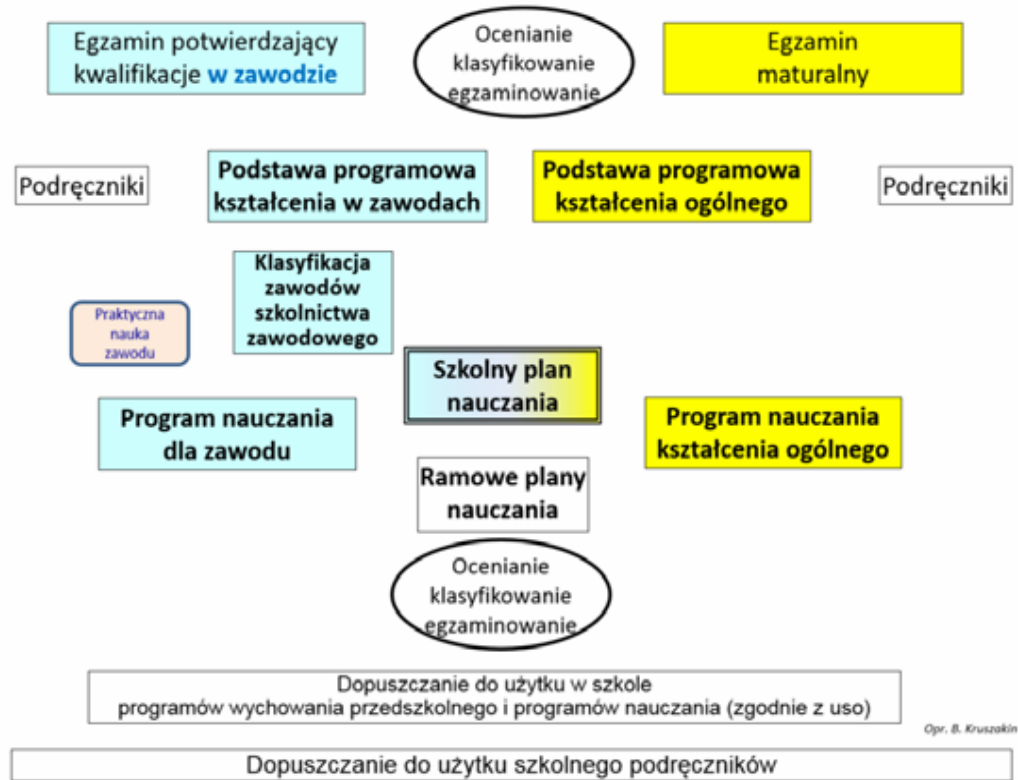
Egzamin potwierdzający kwalifikacje w zawodzie

Ocenianie klasyfikowanie egzaminowanie

Egzamin maturalny

Podręczniki

Podstawa programowa kształcenia w zawodach

Podstawa programowa kształcenia ogólnego

Podręczniki

Klasyfikacja zawodów szkolnictwa zawodowego

Praktyczna nauka zawodu

Szkolny plan nauczania

Program nauczania dla zawodu

Program nauczania kształcenia ogólnego

Ramowe plany nauczania

Ocenianie klasyfikowanie egzaminowanie

Dopuszczanie do użytku w szkole programów wychowania przedszkolnego i programów nauczania (zgodnie z uso)

Opr. B. Kruszakin

Dopuszczanie do użytku szkolnego podręczników